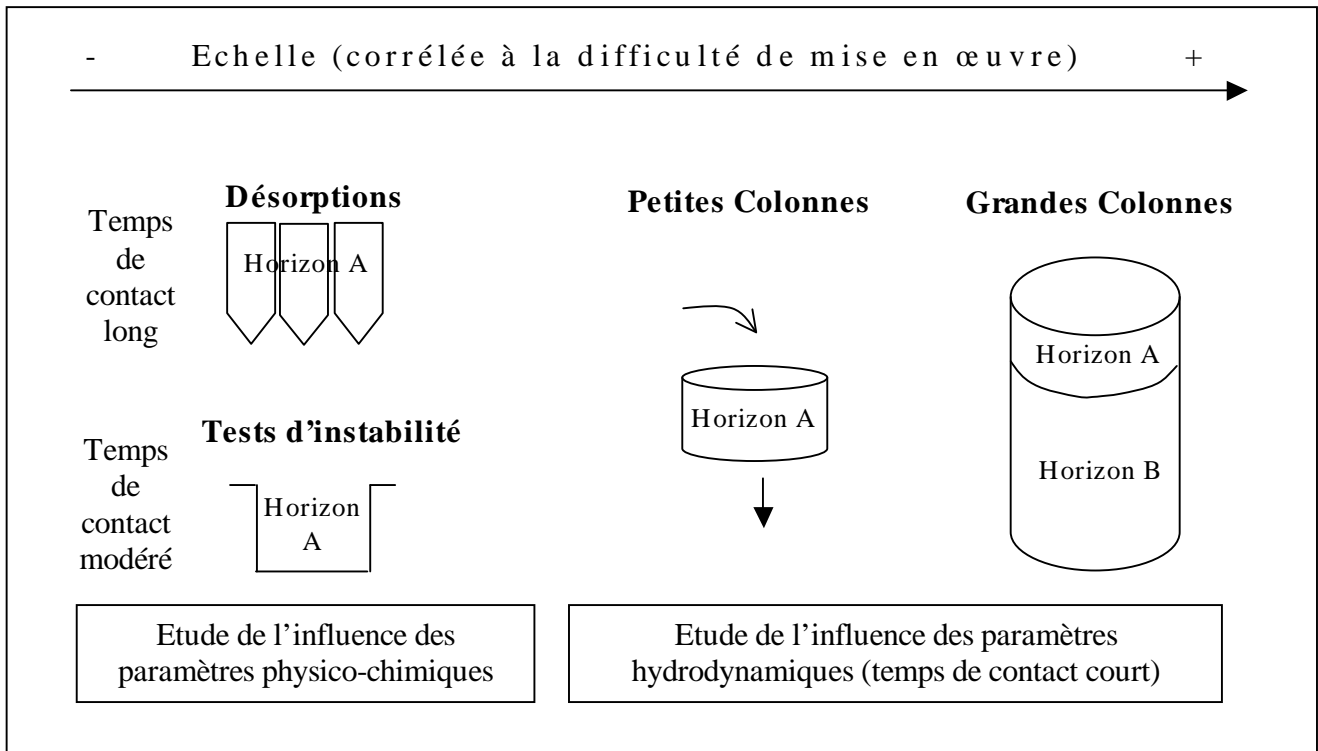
- Echelle (corrélée à la difficulté de mise en œuvre) +

Désorptions

Temps de contact long

Horizon A

Petites Colonnes

Horizon A

Grandes Colonnes

Horizon A

Horizon B

Tests d'instabilité

Temps de contact modéré

Horizon A

Etude de l'influence des paramètres physico-chimiques

Etude de l'influence des paramètres hydrodynamiques (temps de contact court)